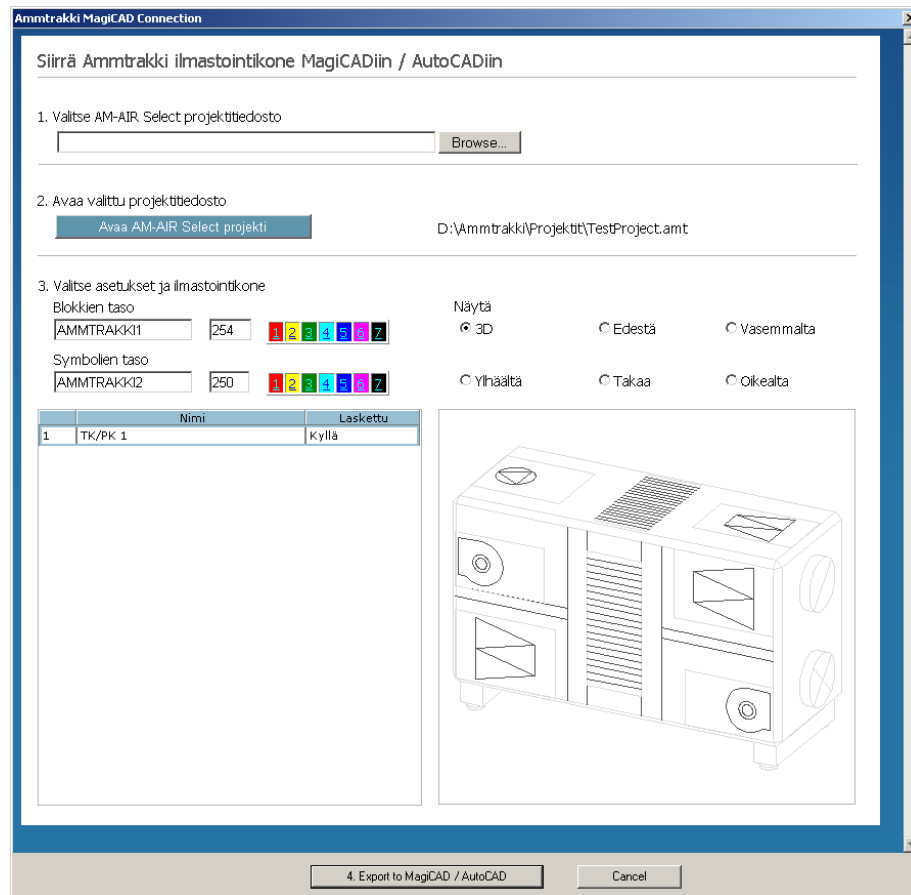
Ammtrakki MagiCAD Connection

Siirrä Ammtrakki ilmastointikone MagiCADiin / AutoCADiin

1. Valitse AM-AIR Select projektitiedosto

Browse...

2. Avaa valittu projektitiedosto

Avaa AM-AIR Select projekti

D:\Ammtrakki\Projektit\TestProject.amt

3. Valitse asetukset ja ilmastointikone

Blokkien taso

AMMTRAKKI1 254 1 2 3 4 5 6 7

Symbolien taso

AMMTRAKKI2 250 1 2 3 4 5 6 7

Näytä

3D Edestä Vasemmalta

Ylhäältä Takaa Oikealta

| | Nimi | Laskettu |
|---|---|---|
| 1 | TK/PK 1 | Kyllä |

4. Export to MagiCAD / AutoCAD

Cancel